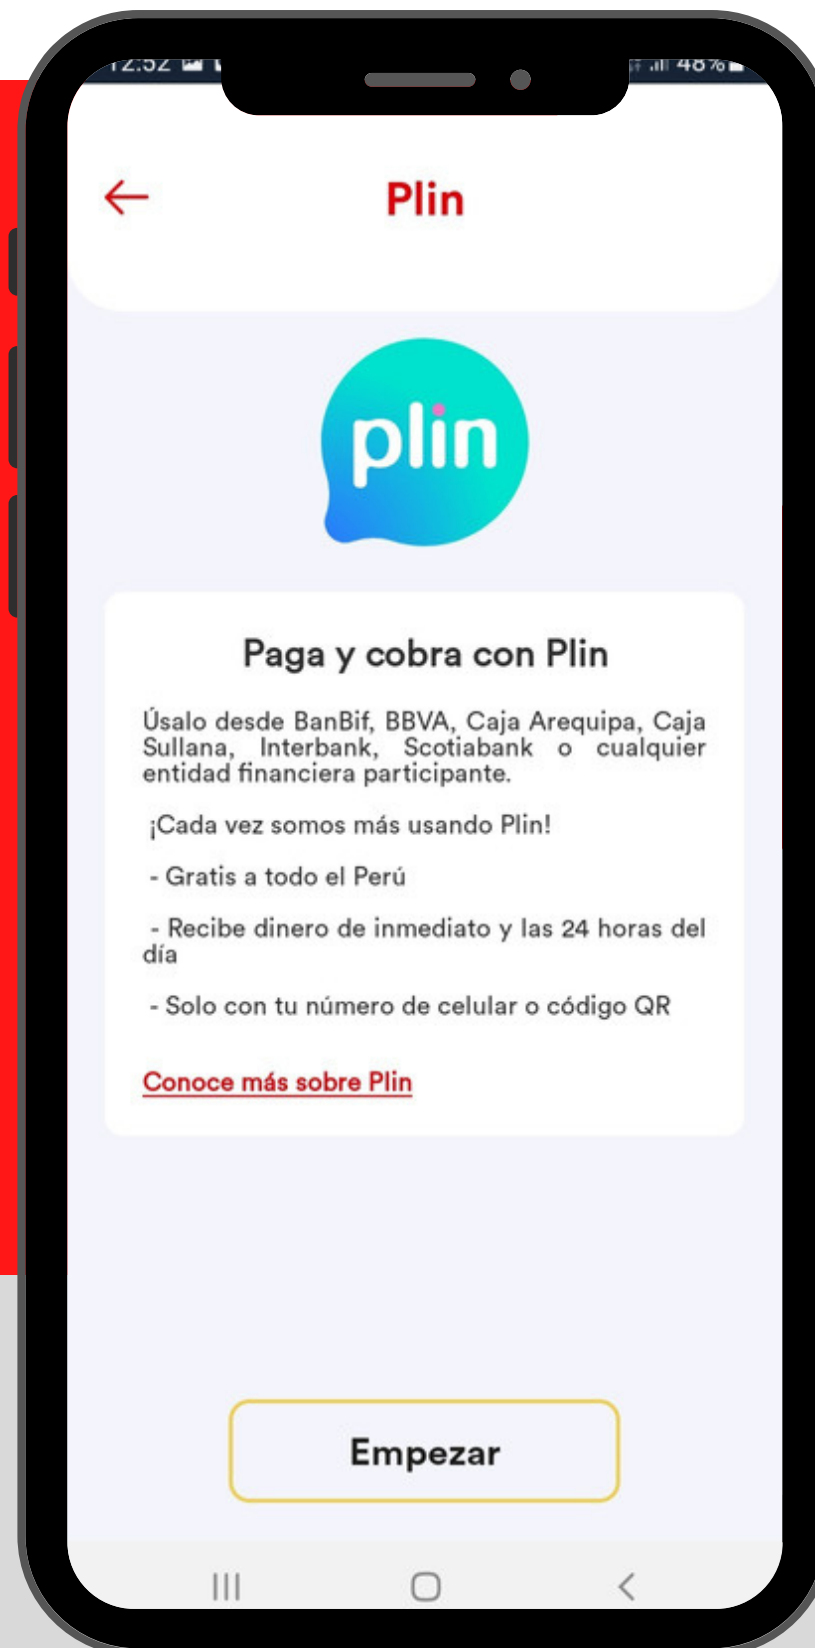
12:52 48%

Plin

plin

Paga y cobra con Plin

Úsalo desde BanBif, BBVA, Caja Arequipa, Caja Sullana, Interbank, Scotiabank o cualquier entidad financiera participante.

¡Cada vez somos más usando Plin!

- Gratis a todo el Perú

- Recibe dinero de inmediato y las 24 horas del día

- Solo con tu número de celular o código QR

Conoce más sobre Plin

Empezar